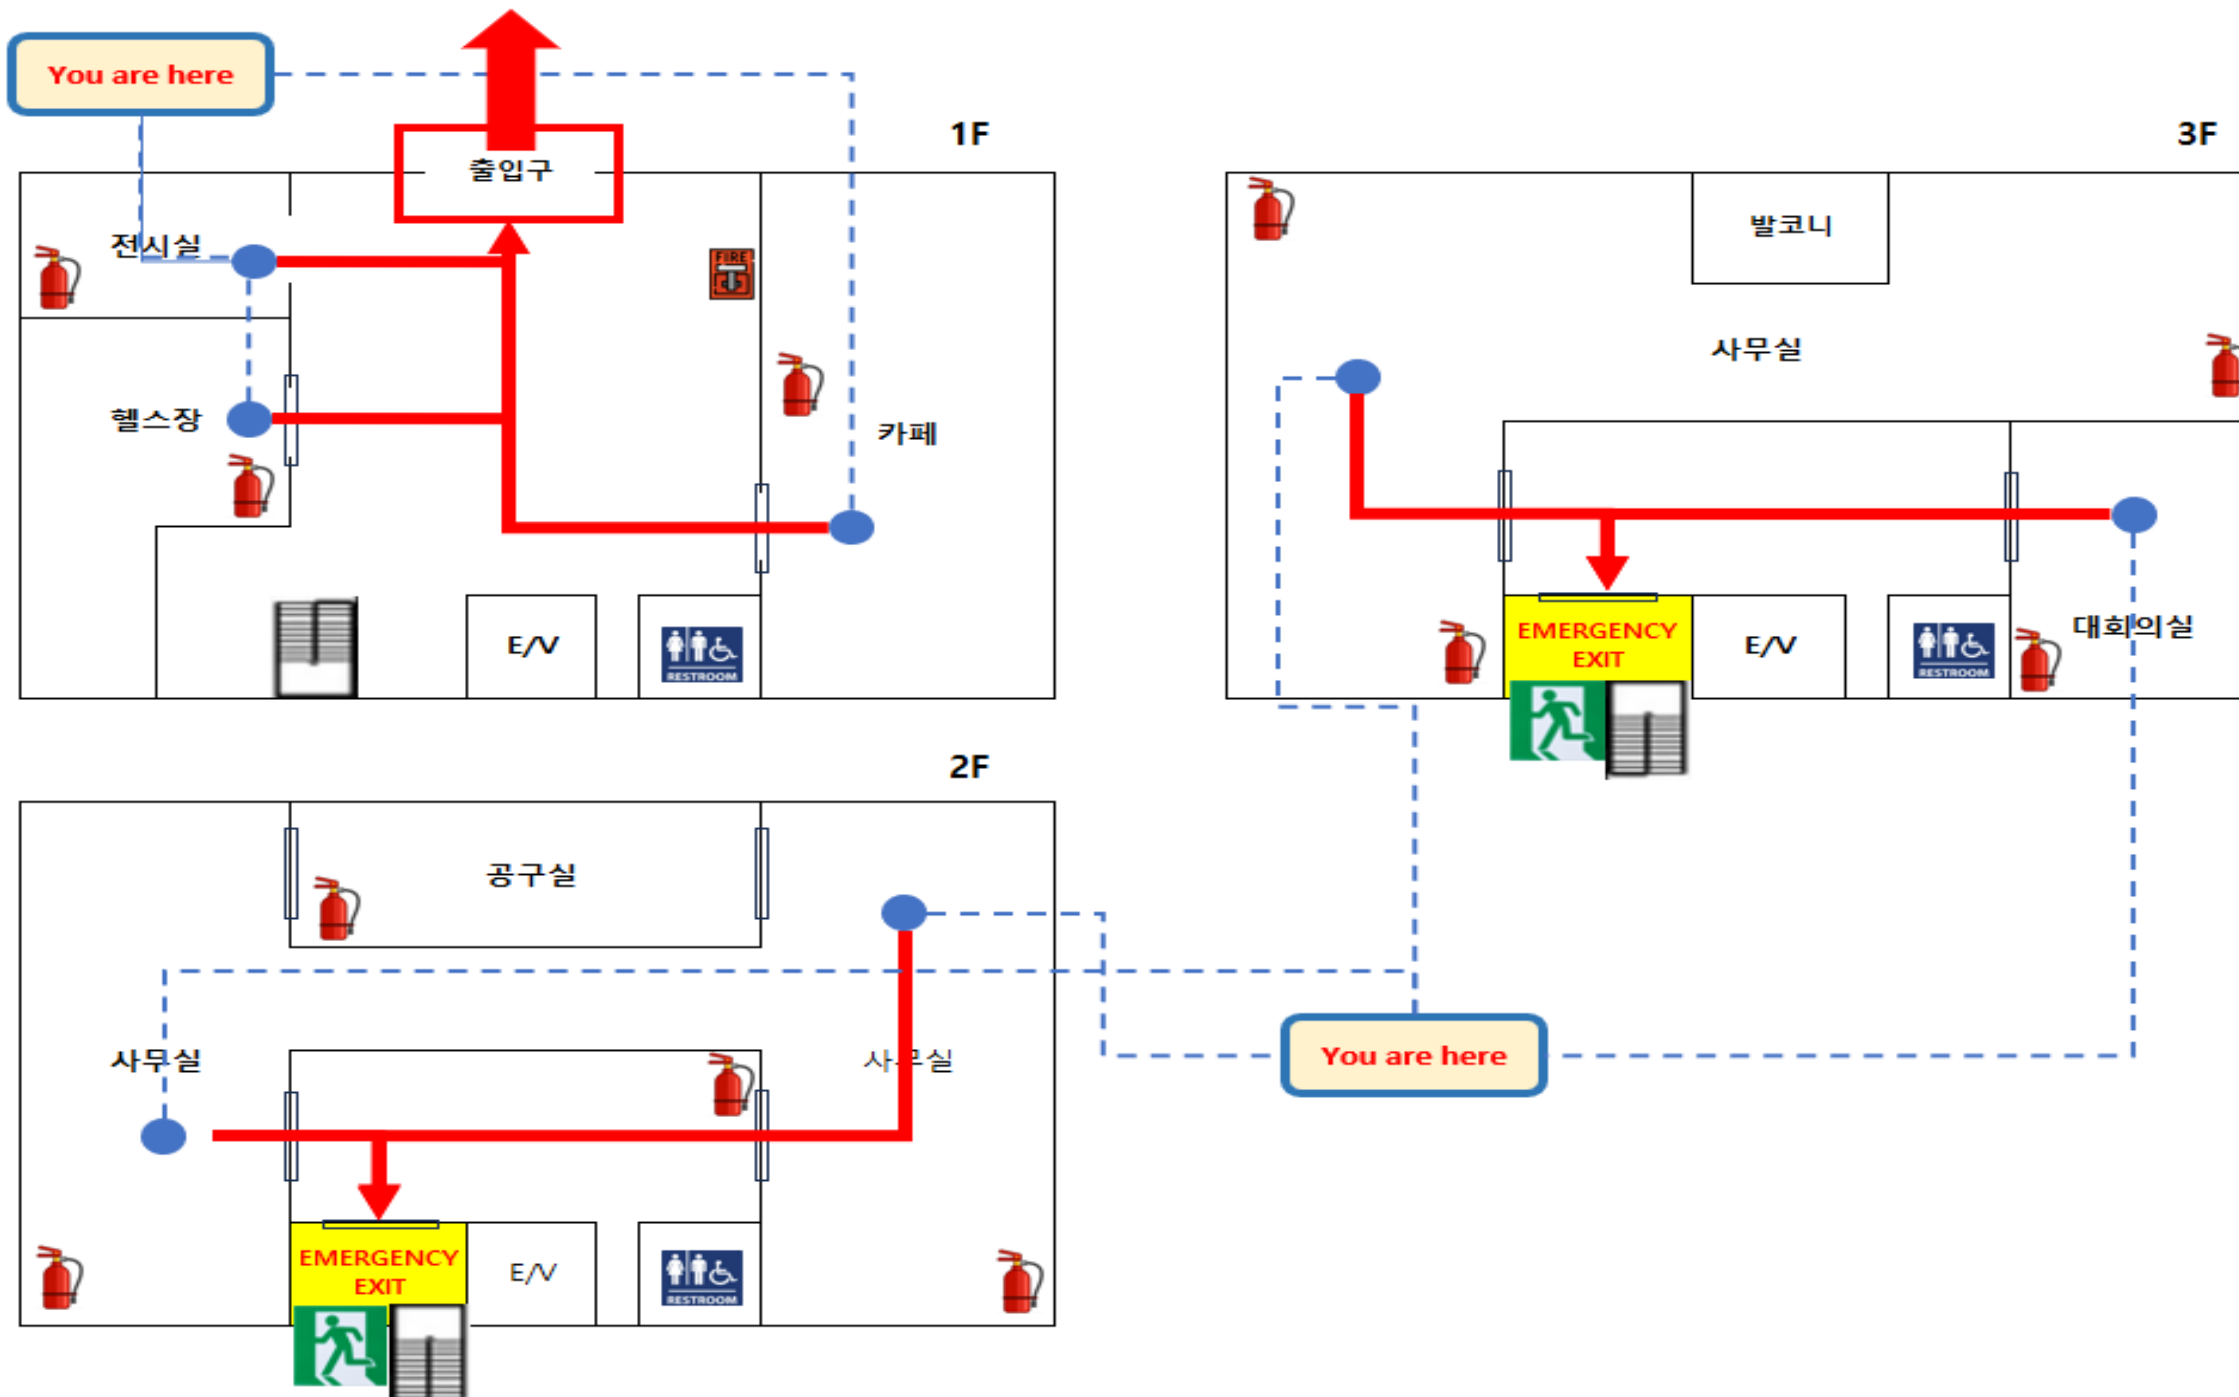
You are here

1F

출입구

전시실

FIRE

헬스장

카페

E/V

RESTROOM

3F

발코니

사무실

EMERGENCY EXIT

E/V

RESTROOM

대회의실

2F

공구실

사무실

사무실

EMERGENCY EXIT

E/V

RESTROOM

You are here